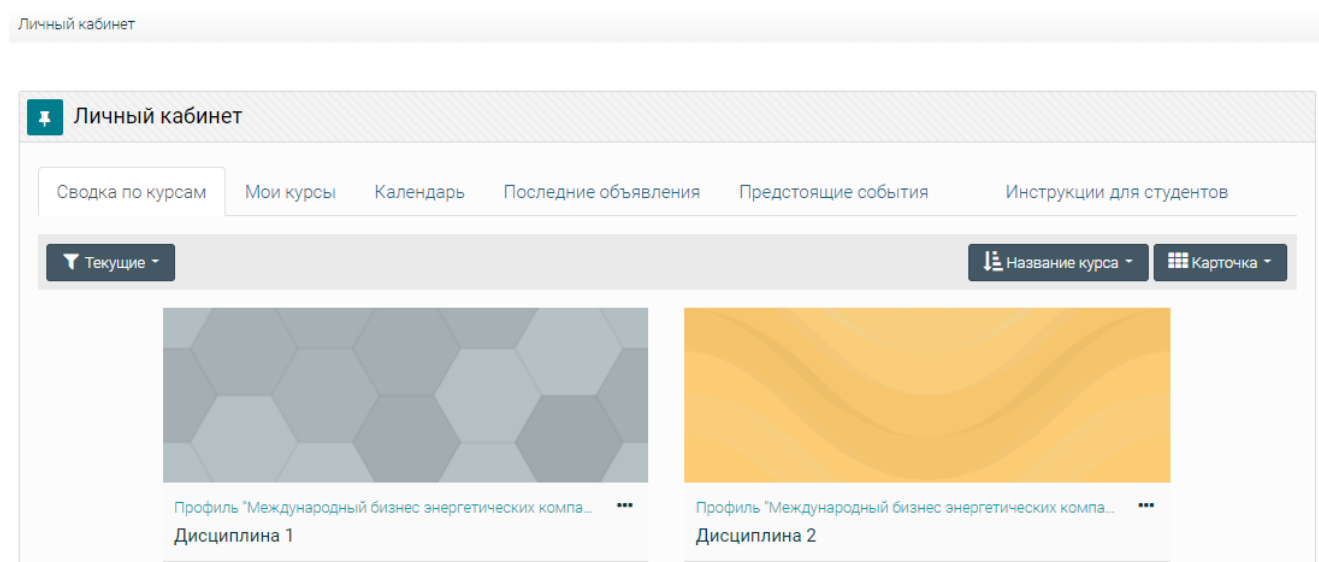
Личный кабинет

Личный кабинет

Сводка по курсам | Мои курсы | Календарь | Последние объявления | Предстоящие события | Инструкции для студентов

Текущие

Название курса

Карточка

Профиль "Международный бизнес энергетических компа...

Дисциплина 1

Профиль "Международный бизнес энергетических компа...

Дисциплина 2